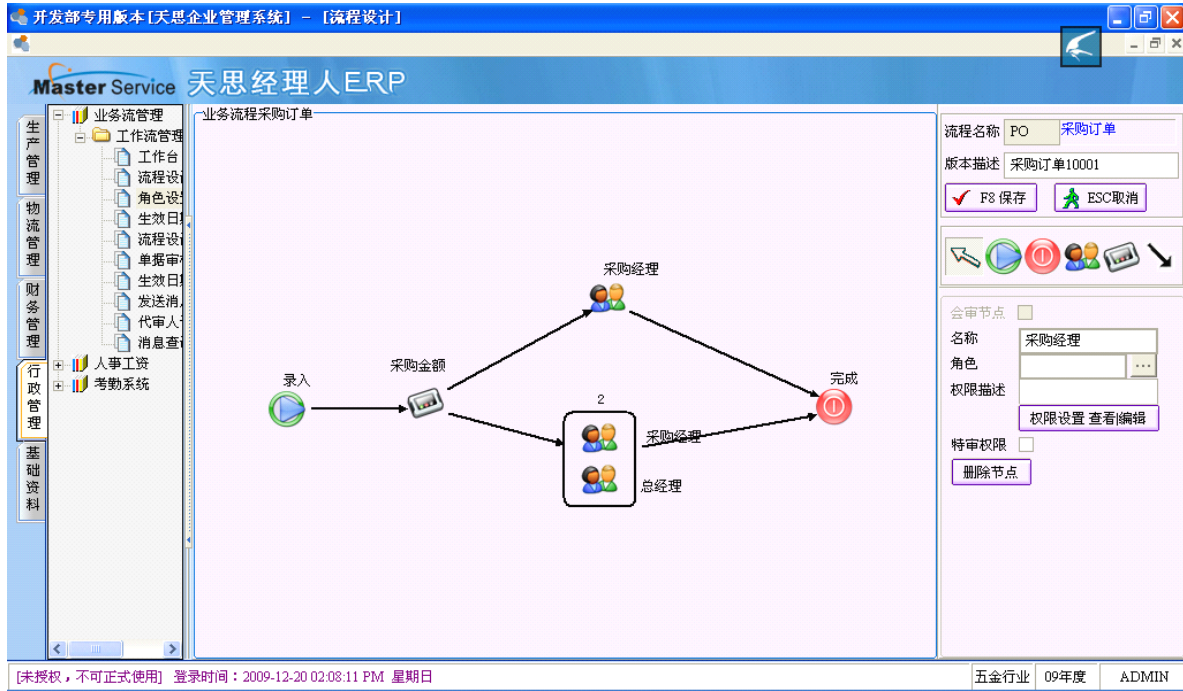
开发部专用版本[天思企业管理系统] - [流程设计]

Master Service 天思经理人ERP

生产管理
物流管理
财务管理
行政管理
基础资料

业务流管理
工作流管理
工作台
流程设计
角色设
生效日
流程设
单据审
生效日
发送消
代审人
消息查
人事工资
考勤系统

业务流程采购订单

录入
采购金额
采购经理
2
采购经理
总经理
完成

流程名称 PO 采购订单
版本描述 采购订单10001
F8 保存
ESC取消

会审节点
名称 采购经理
角色 ...
权限描述
权限设置 查看|编辑
特审权限
删除节点

[未授权，不可正式使用] 登录时间：2009-12-20 02:08:11 PM 星期日
五金行业 09年度 ADMIN